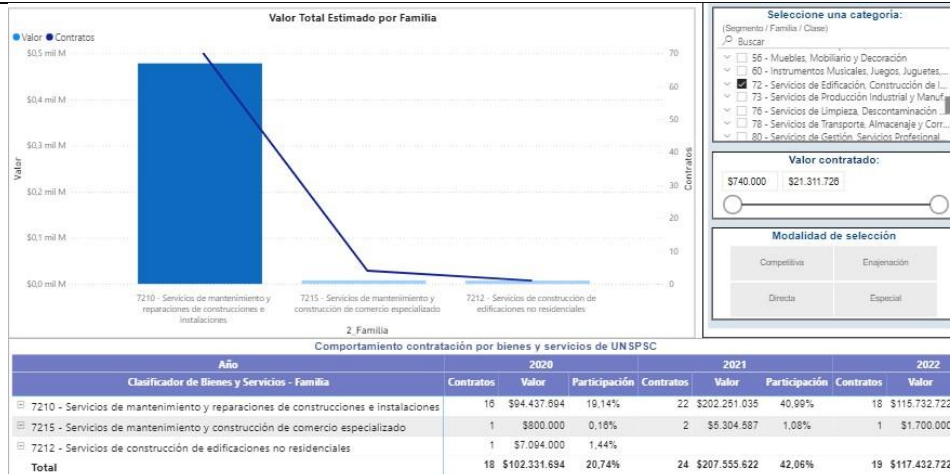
Valor Total Estimado por Familia

Valor Contratos

$0,5 mil M
$0,4 mil M
$0,3 mil M
$0,2 mil M
$0,1 mil M
$0,0 mil M

Valor

70
60
50
40
30
20
10
0

Contratos

7210 - Servicios de mantenimiento y reparaciones de construcciones e instalaciones
7215 - Servicios de mantenimiento y construccion de comercio especializado
7212 - Servicios de construcción de edificaciones no residenciales

2_Familia

Seleccione una categoría:
(Segmento / Familia / Clase)
Buscar
56 - Muebles, Mobiliario y Decoración
60 - Instrumentos Musicales, Juegos, Juguetes,...
72 - Servicios de Edificación, Construcción de I...
73 - Servicios de Producción Industrial y Manuf...
76 - Servicios de Limpieza, Descontaminación ...
78 - Servicios de Transporte, Almacenaje y Corr...
80 - Servicios de Gestión, Servicios Profesional...

Valor contratado:
$740.000
$21.311.726

Modalidad de selección
Competitiva
Enajenación
Directa
Especial

Comportamiento contratación por bienes y servicios de UNSPSC

| Año | 2020 | | | 2021 | | | 2022 | |
|---|---|---|---|---|---|---|---|---|
| Clasificador de Bienes y Servicios - Familia | Contratos | Valor | Participación | Contratos | Valor | Participación | Contratos | Valor |
| 7210 - Servicios de mantenimiento y reparaciones de construcciones e instalaciones | 16 | $94.437.694 | 19,14% | 22 | $202.251.035 | 40,99% | 18 | $115.732.722 |
| 7215 - Servicios de mantenimiento y construcción de comercio especializado | 1 | $800.000 | 0,16% | 2 | $5.304.587 | 1,08% | 1 | $1.700.000 |
| 7212 - Servicios de construcción de edificaciones no residenciales | 1 | $7.094.000 | 1,44% | | | | | |
| Total | 18 | $102.331.694 | 20,74% | 24 | $207.555.622 | 42,06% | 19 | $117.432.722 |